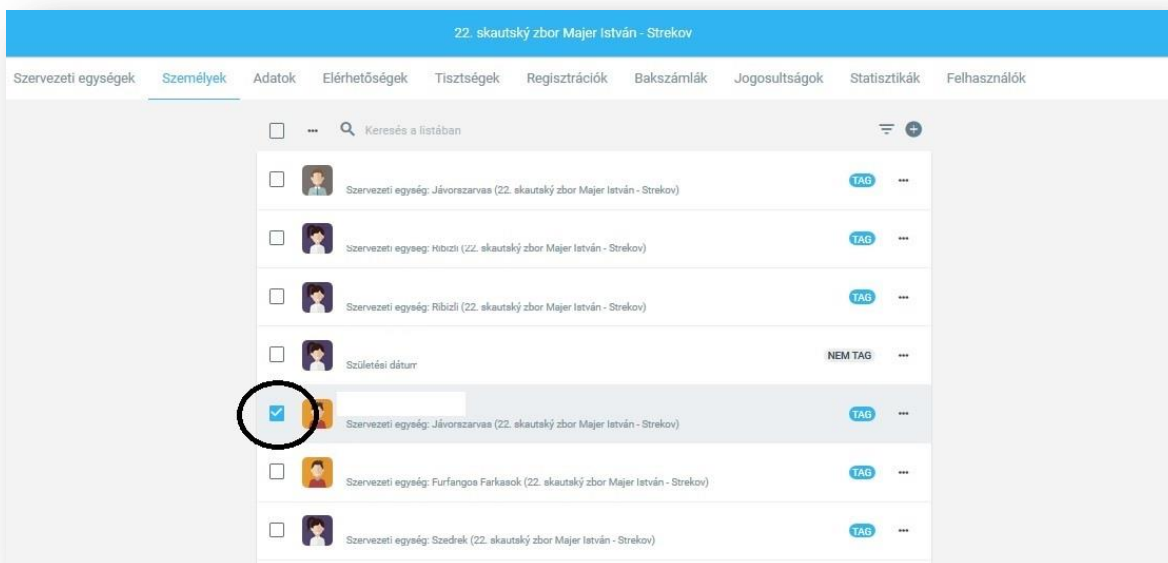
22. skautský zbor Majer István - Strekov

Szervezeti egységek Személyek Adatok Elérhetőségek Tisztségek Regisztrációk Bakszámlák Jogosultságok Statisztikák Felhasználók

Keresés a listában

Szervezeti egység: Jávorszarvas (22. skautský zbor Majer István - Strekov) TAG

Szervezeti egység: Ribizli (22. skautský zbor Majer István - Strekov) TAG

Szervezeti egység: Ribizli (22. skautský zbor Majer István - Strekov) TAG

Születési dátum NEM TAG

Szervezeti egység: Jávorszarvas (22. skautský zbor Majer István - Strekov) TAG

Szervezeti egység: Furfangos Farkasok (22. skautský zbor Majer István - Strekov) TAG

Szervezeti egység: Szedrek (22. skautský zbor Majer István - Strekov) TAG